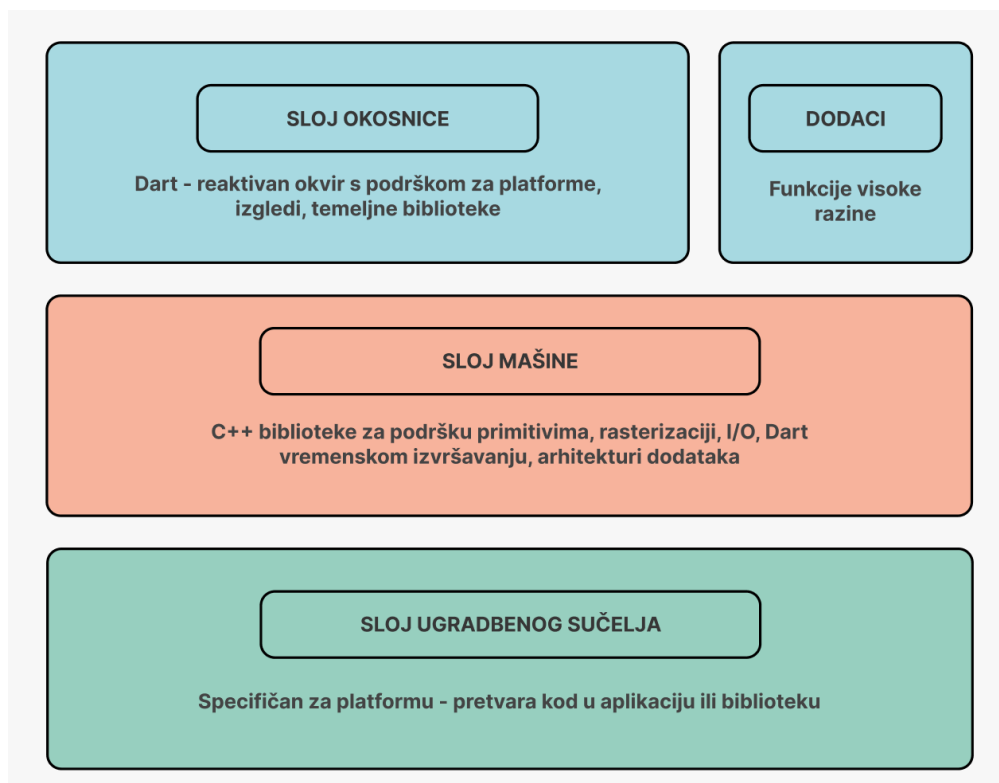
SLOJ OKOSNICE

Dart - reaktivan okvir s podrškom za platforme, izgledi, temeljne biblioteke

DODACI

Funkcije visoke razine

SLOJ MAŠINE

C++ biblioteke za podršku primitivima, rasterizaciji, I/O, Dart vremenskom izvršavanju, arhitekturi dodataka

SLOJ UGRADBENOG SUČELJA

Specifičan za platformu - pretvara kod u aplikaciju ili biblioteku